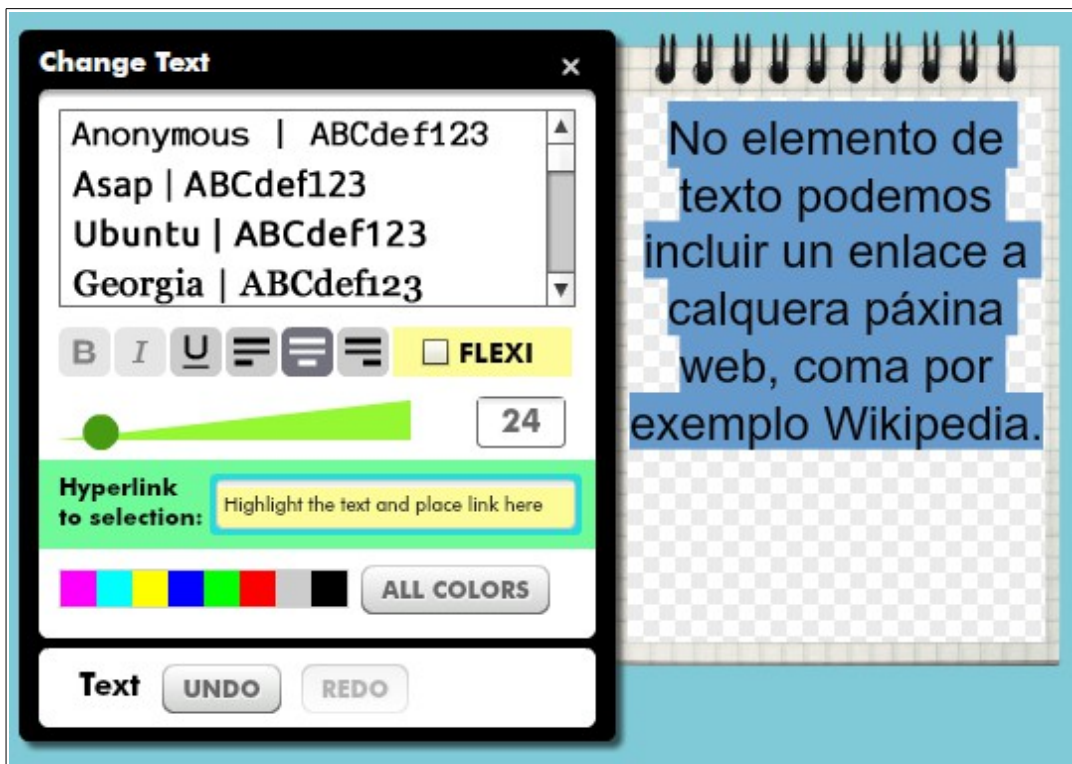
Change Text ×

Anonymous | ABCdef123
Asap | ABCdef123
Ubuntu | ABCdef123
Georgia | ABCdef123

B I U FLEXI

24

Hyperlink to selection: Highlight the text and place link here

ALL COLORS

Text UNDO REDO

No elemento de texto podemos incluir un enlace a calquera páxina web, coma por exemplo Wikipedia.